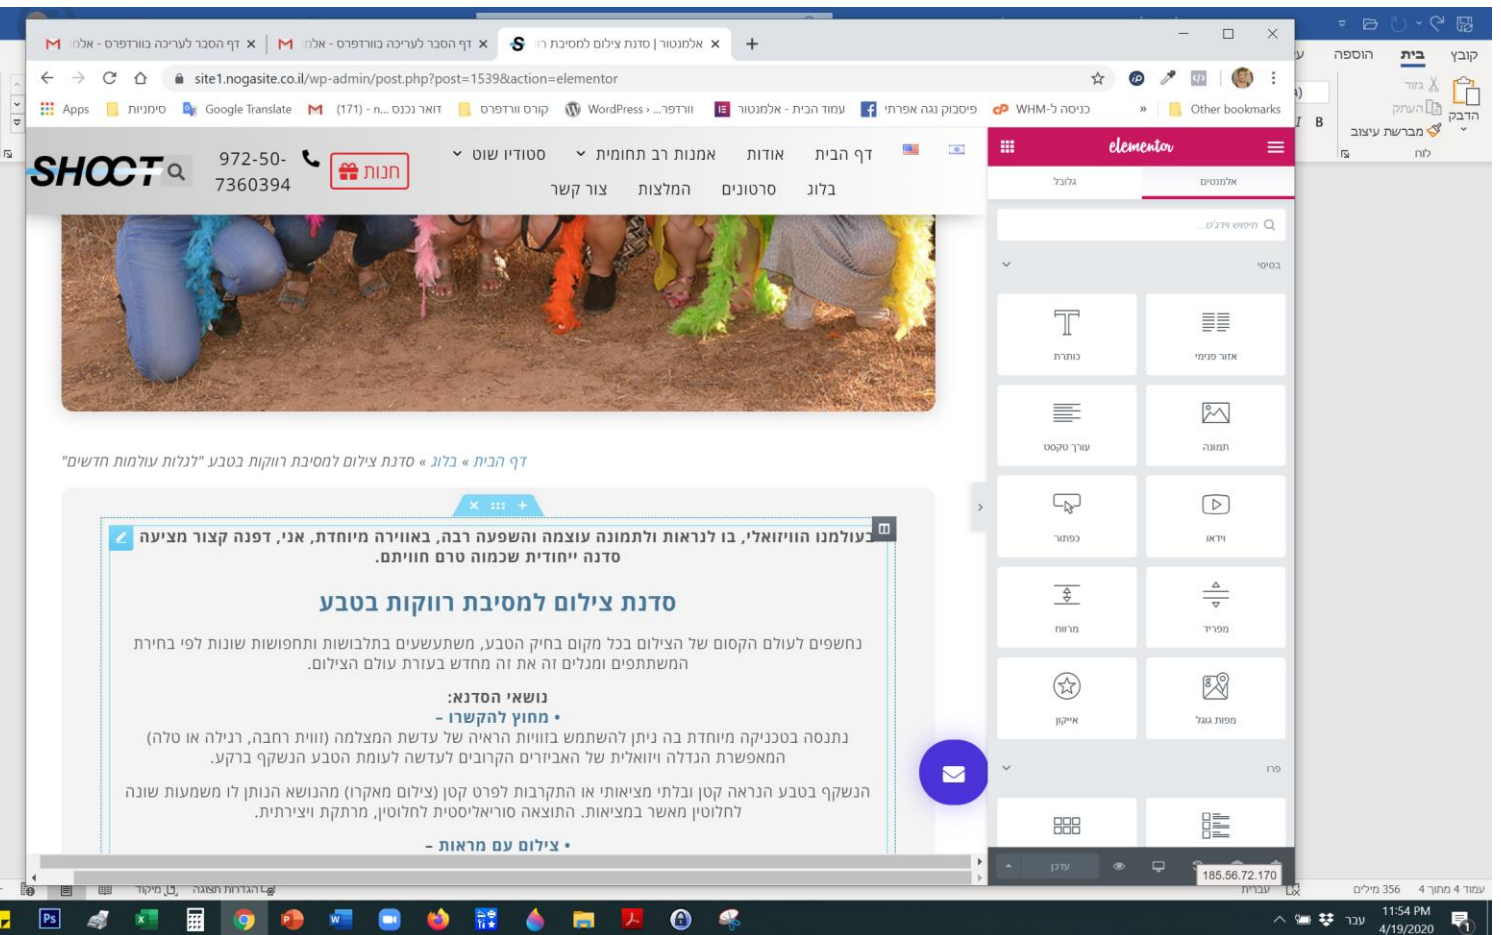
אלמנטור | סדנת צילום למסיבת רו
דף הסבר לעריכה בוורדפרס - אלו
דף הסבר לעריכה בוורדפרס - אלו

site1.nogasite.co.il/wp-admin/post.php?post=1539&action=elementor

Apps סימניות Google Translate (171) - דואר נכנס n... קורס וורדפרס WordPress › וורדפ... אלמנטור - עמוד הבית פיסבוק נגה אפרת WHM-כניסה ל Other bookmarks

קובץ בית הוספה

הדבק העתק מברשת עיצוב גזור לוח

elementor
אלמנטים גלובלי
חיפוש ווידג'ט...
בסיסי
אזור פנימי כותרת
תמונה עורך טקסט
וידאו כפתור
מפריד מרווח
מפות גוגל אייקון
פרו

SHOOT 972-50-7360394 חנות
דף הבית אודות אמנות רב תחומית סטודיו שוט
בלוג סרטונים המלצות צור קשר

דף הבית » בלוג » סדנת צילום למסיבת רווקות בטבע "לגלות עולמות חדשים"

בעולמנו הוויזואלי, בו לנראות ולתמונה עוצמה והשפעה רבה, באווירה מיוחדת, אני, דפנה קצור מציגה סדנה ייחודית שכמוה טרם חוויתם.

סדנת צילום למסיבת רווקות בטבע

נחשפים לעולם הקסום של הצילום בכל מקום בחיק הטבע, משתעשעים בתלבושות ותחפושות שונות לפי בחירת המשתתפים ומגלים זה את זה מחדש בעזרת עולם הצילום.

נושאי הסדנא:
• חוזק להקשרו –
נתנסה בטכניקה מיוחדת בה ניתן להשתמש בזווית הראיה של עדשת המצלמה (זווית רחבה, רגילה או טלה) המאפשרת הגדלה ויזואלית של האבירים הקרובים לעדשה לעומת הטבע הנשקף ברקע.

הנשקף בטבע הנראה קטן ובלתי מציאותי או התקרבות לפרט קטן (צילום מאקרו) מהנושא הנותן לו משמעות שונה לחלוטין מאשר במציאות. התוצאה סוריאליסטית לחלוטין, מרתקת ויצירתית.

• צילום עם מראה –

עדכן

185.56.72.170

עמוד 4 מתוך 4 356 מילים עברית
הגדרות תצוגה מיקוד

עבר 11:54 PM 4/19/2020